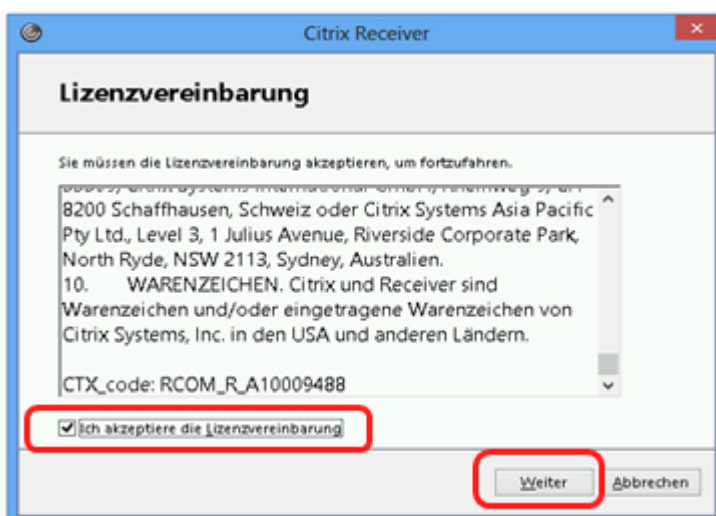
Citrix Receiver

Lizenzvereinbarung

Sie müssen die Lizenzvereinbarung akzeptieren, um fortzufahren.

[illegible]
8200 Schaffhausen, Schweiz oder Citrix Systems Asia Pacific Pty Ltd., Level 3, 1 Julius Avenue, Riverside Corporate Park, North Ryde, NSW 2113, Sydney, Australien.
10. WARENZEICHEN. Citrix und Receiver sind Warenzeichen und/oder eingetragene Warenzeichen von Citrix Systems, Inc. in den USA und anderen Ländern.

CTX_code: RCOM_R_A10009488

Ich akzeptiere die Lizenzvereinbarung

Weiter
Abbrechen